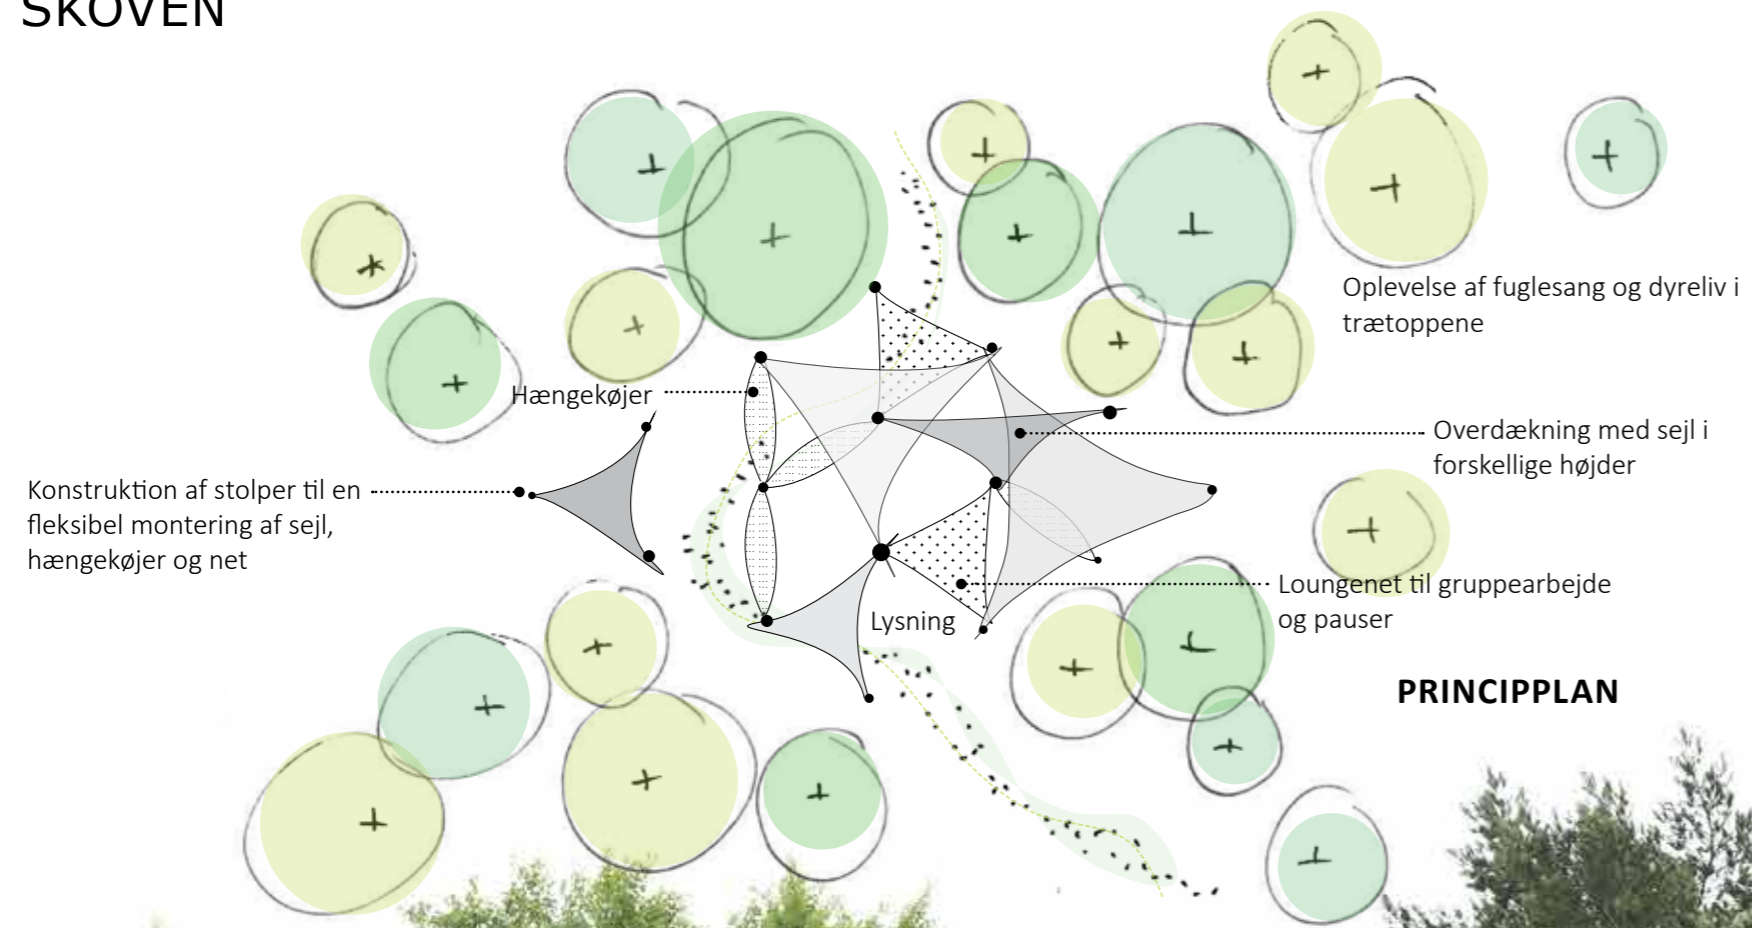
SKOVEN

Oplevelse af fuglesang og dyreliv i trætoppene

Hængekøjer

Overdækning med sejl i forskellige højder

Konstruktion af stolper til en fleksibel montering af sejl, hængekøjer og net

Loungenet til gruppearbejde og pauser

Lysning

PRINCIPPLAN